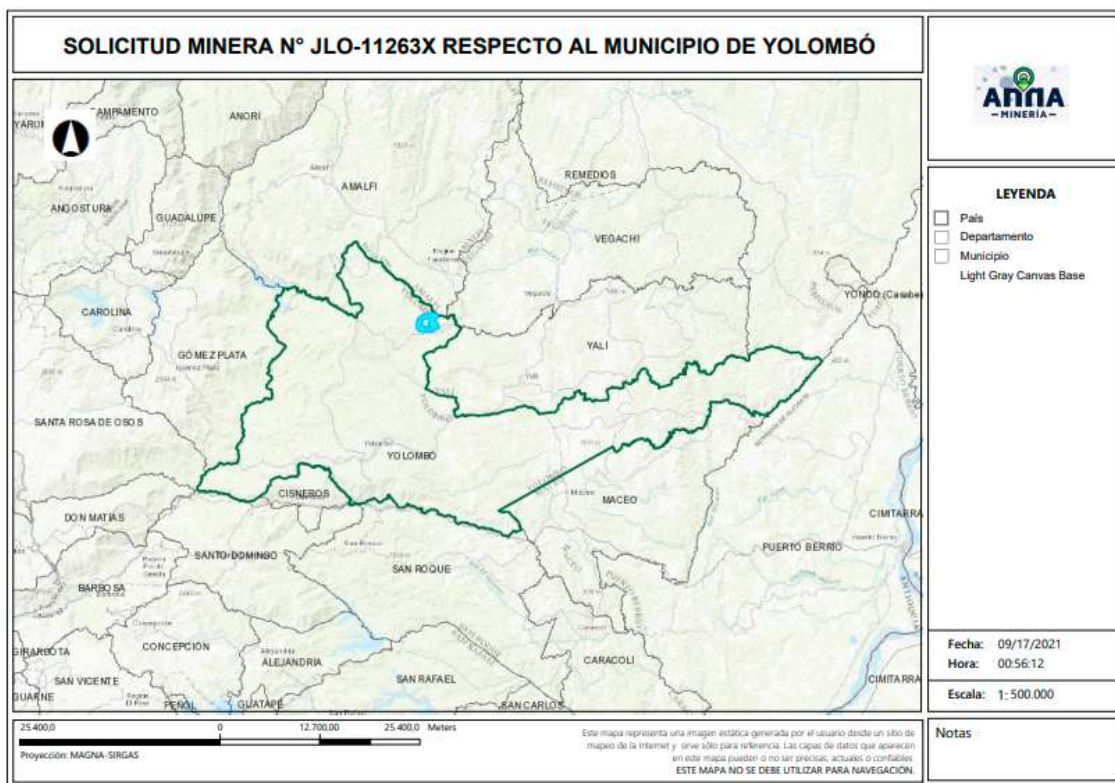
SOLICITUD MINERA N° JLO-11263X RESPECTO AL MUNICIPIO DE YOLOMBÓ

ANNA
-MINERÍA-

LEYENDA
País
Departamento
Municipio
Light Gray Canvas Base

CAMPAMENTO
YARU
ANORÍ
AMALFI
REMEDIOS
ANGOSTURA
GUADALUPE
VEGACHI
YONDO (Casabe)
CAROLINA
GÓMEZ PLATA
YALÍ
SANTA ROSA DE OSOS
YOLOMBO
CISNEROS
MACEO
DON MATIAS
CIMITARRA
SANTO DOMINGO
PUERTO BERRIO
SAN ROQUE
BARBOSA
CONCEPCION
GIRARDOTA
ALEJANDRIA
CARACOLI
SAN VICENTE
SAN RAFAEL
CIMITARRA
GUARNE
PEÑOL
GUATAPE
SAN CARLOS

Fecha: 09/17/2021
Hora: 00:56:12
Escala: 1: 500.000

25.400,0 0 12.700,00 25.400,0 Meters
Proyección: MAGNA-SIRGAS

Este mapa representa una imagen estática generada por el usuario desde un sitio de mapeo de la Internet y sirve sólo para referencia. Las capas de datos que aparecen en este mapa pueden o no ser precisas, actuales o confiables.
ESTE MAPA NO SE DEBE UTILIZAR PARA NAVEGACIÓN.

Notas